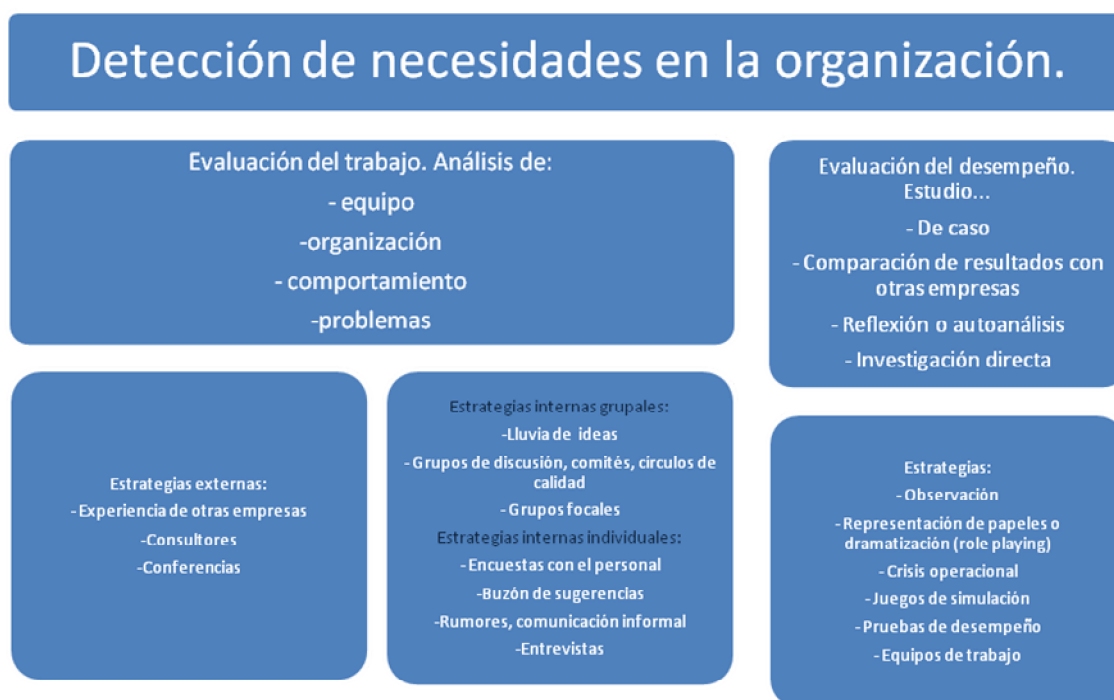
Detección de necesidades en la organización.

Evaluación del trabajo. Análisis de:
- equipo
-organización
- comportamiento
-problemas

Evaluación del desempeño. Estudio...
- De caso
- Comparación de resultados con otras empresas
- Reflexión o autoanálisis
- Investigación directa

Estrategias externas:
- Experiencia de otras empresas
-Consultores
-Conferencias

Estrategias internas grupales:
-Lluvia de ideas
- Grupos de discusiòn, comitès, circulos de calidad
- Grupos focales
Estrategias internas individuales:
-Encuestas con el personal
-Buzón de sugerencias
-Rumores, comunicación informal
-Entrevistas

Estrategias:
- Observación
-Representación de papeles o dramatización (role playing)
-Crisis operacional
-Juegos de simulación
-Pruebas de desempeño
-Equipos de trabajo